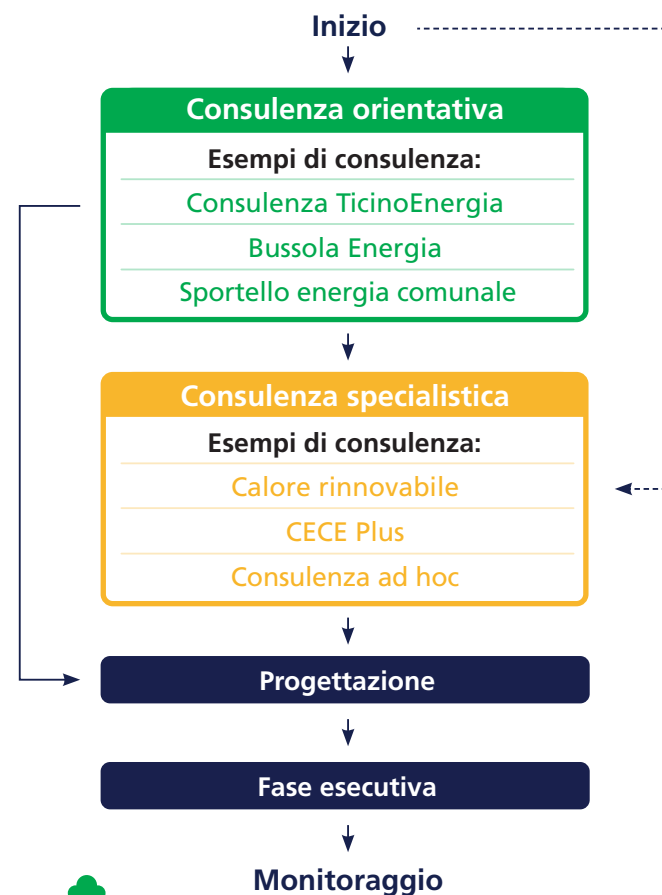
Inizio

Consulenza orientativa

Esempi di consulenza:

Consulenza TicinoEnergia

Bussola Energia

Sportello energia comunale

Consulenza specialistica

Esempi di consulenza:

Calore rinnovabile

CECE Plus

Consulenza ad hoc

Progettazione

Fase esecutiva

Monitoraggio